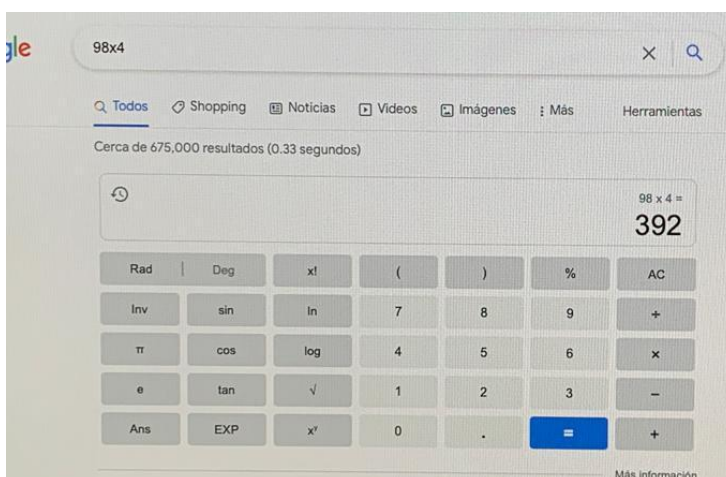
gle

98x4

Todos Shopping Noticias Videos Imágenes : Más Herramientas

Cerca de 675,000 resultados (0.33 segundos)

98 x 4 =
392

| Rad \| Deg | x! | ( | ) | % | AC |
|---|---|---|---|---|---|
| Inv | sin | ln | 7 | 8 | 9 | ÷ |
| π | cos | log | 4 | 5 | 6 | × |
| e | tan | √ | 1 | 2 | 3 | − |
| Ans | EXP | $x^y$ | 0 | . | = | + |

Más información